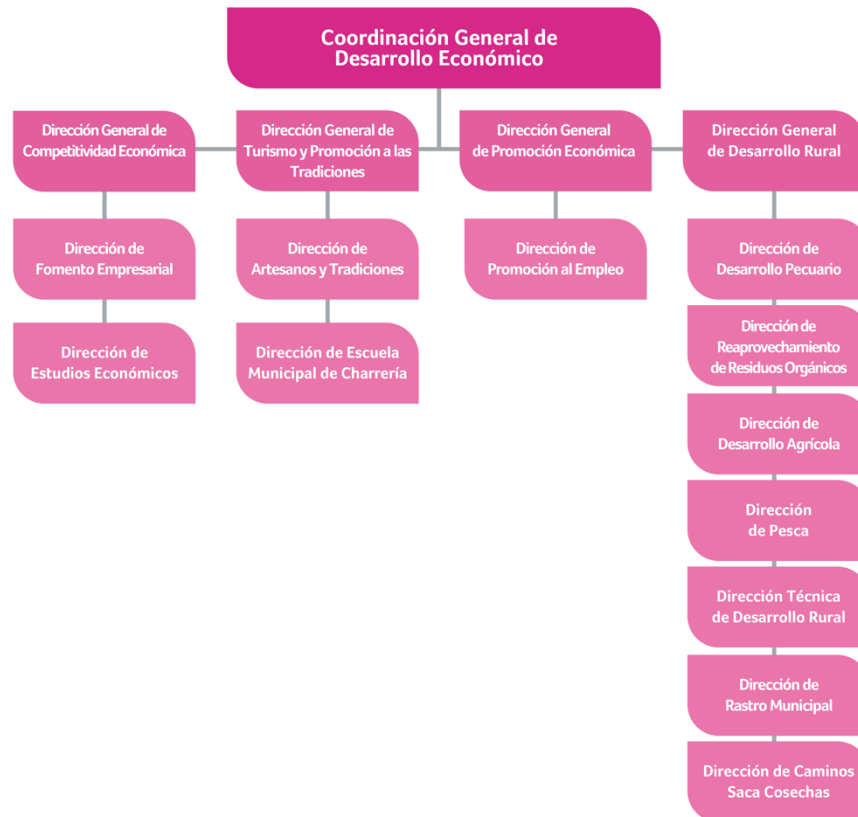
Coordinación General de Desarrollo Económico

Dirección General de Competitividad Económica

Dirección de Fomento Empresarial

Dirección de Estudios Económicos

Dirección General de Turismo y Promoción a las Tradiciones

Dirección de Artesanos y Tradiciones

Dirección de Escuela Municipal de Charrería

Dirección General de Promoción Económica

Dirección de Promoción al Empleo

Dirección General de Desarrollo Rural

Dirección de Desarrollo Pecuario

Dirección de Reaprovechamiento de Residuos Orgánicos

Dirección de Desarrollo Agrícola

Dirección de Pesca

Dirección Técnica de Desarrollo Rural

Dirección de Rastro Municipal

Dirección de Caminos Saca Cosechas